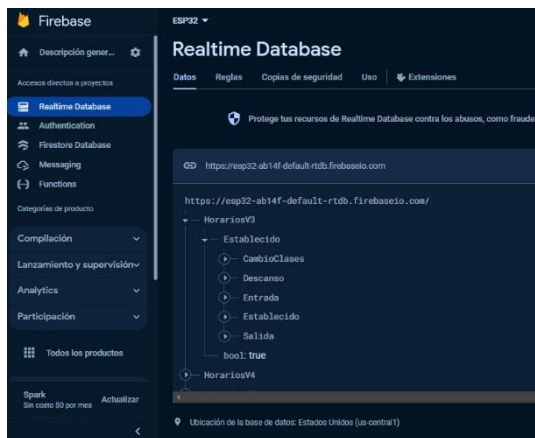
Firebase

Descripción gener...

Accesos directos a proyectos

Realtime Database

Authentication

Firestore Database

Messaging

Functions

Categorías de producto

Compilación

Lanzamiento y supervisión

Analytics

Participación

Todos los productos

Spark
Sin costo $0 por mes

Actualizar

ESP32

Realtime Database

Datos Reglas Copias de seguridad Uso Extensiones

Protege tus recursos de Realtime Database contra los abusos, como fraude

https://esp32-ab14f-default-rtdb.firebaseio.com

https://esp32-ab14f-default-rtdb.firebaseio.com/

HorariosV3

Establecido

CambioClases

Descanso

Entrada

Establecido

Salida

bool: true

HorariosV4

Ubicación de la base de datos: Estados Unidos (us-central1)